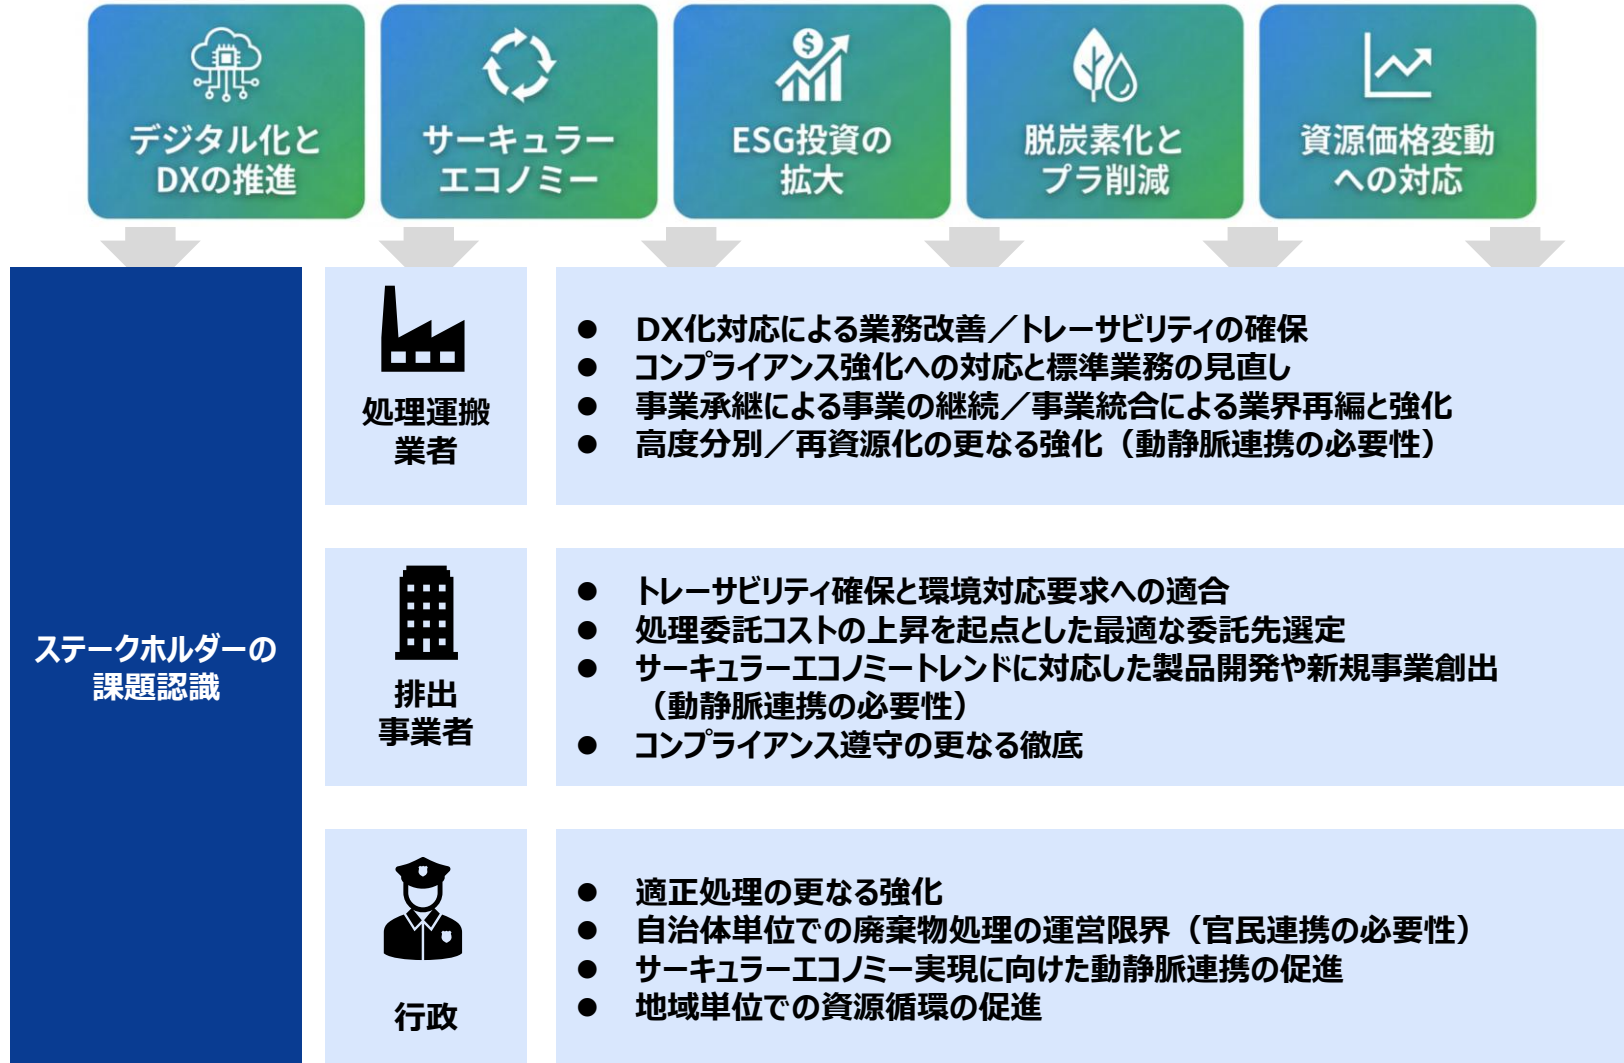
デジタル化とDXの推進

サーキュラーエコノミー

ESG投資の拡大

脱炭素化とプラ削減

資源価格変動への対応

ステークホルダーの課題認識

処理運搬業者

- DX化対応による業務改善／トレーサビリティの確保
- コンプライアンス強化への対応と標準業務の見直し
- 事業承継による事業の継続／事業統合による業界再編と強化
- 高度分別／再資源化の更なる強化（動静脈連携の必要性）

排出事業者

- トレーサビリティ確保と環境対応要求への適合
- 処理委託コストの上昇を起点とした最適な委託先選定
- サーキュラーエコノミートレンドに対応した製品開発や新規事業創出（動静脈連携の必要性）
- コンプライアンス遵守の更なる徹底

行政

- 適正処理の更なる強化
- 自治体単位での廃棄物処理の運営限界（官民連携の必要性）
- サーキュラーエコノミー実現に向けた動静脈連携の促進
- 地域単位での資源循環の促進